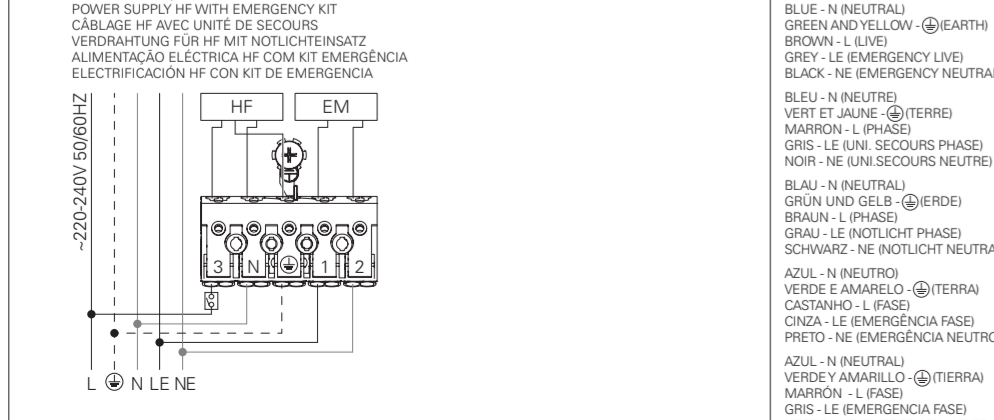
POWER SUPPLY HF WITH EMERGENCY KIT
CÂBLAGE HF AVEC UNITÉ DE SECOURS
VERDRAHTUNG FÜR HF MIT NOTLICHTEINSATZ
ALIMENTAÇÃO ELÉCTRICA HF COM KIT EMERGÊNCIA
ELECTRIFICACIÓN HF CON KIT DE EMERGENCIA

~220-240V 50/60HZ

HF EM

3 N ⏚ 1 2

L ⏚ N LE NE

BLUE - N (NEUTRAL)
GREEN AND YELLOW - ⏚(EARTH)
BROWN - L (LIVE)
GREY - LE (EMERGENCY LIVE)
BLACK - NE (EMERGENCY NEUTRA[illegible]

BLEU - N (NEUTRE)
VERT ET JAUNE - ⏚(TERRE)
MARRON - L (PHASE)
GRIS - LE (UNI. SECOURS PHASE)
NOIR - NE (UNI.SECOURS NEUTRE)

BLAU - N (NEUTRAL)
GRÜN UND GELB - ⏚(ERDE)
BRAUN - L (PHASE)
GRAU - LE (NOTLICHT PHASE)
SCHWARZ - NE (NOTLICHT NEUTRA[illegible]

AZUL - N (NEUTRO)
VERDE E AMARELO - ⏚(TERRA)
CASTANHO - L (FASE)
CINZA - LE (EMERGÊNCIA FASE)
PRETO - NE (EMERGÊNCIA NEUTRO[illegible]

AZUL - N (NEUTRAL)
VERDE Y AMARILLO - ⏚(TIERRA)
MARRÓN - L (FASE)
GRIS - LE (EMERGENCIA FASE)